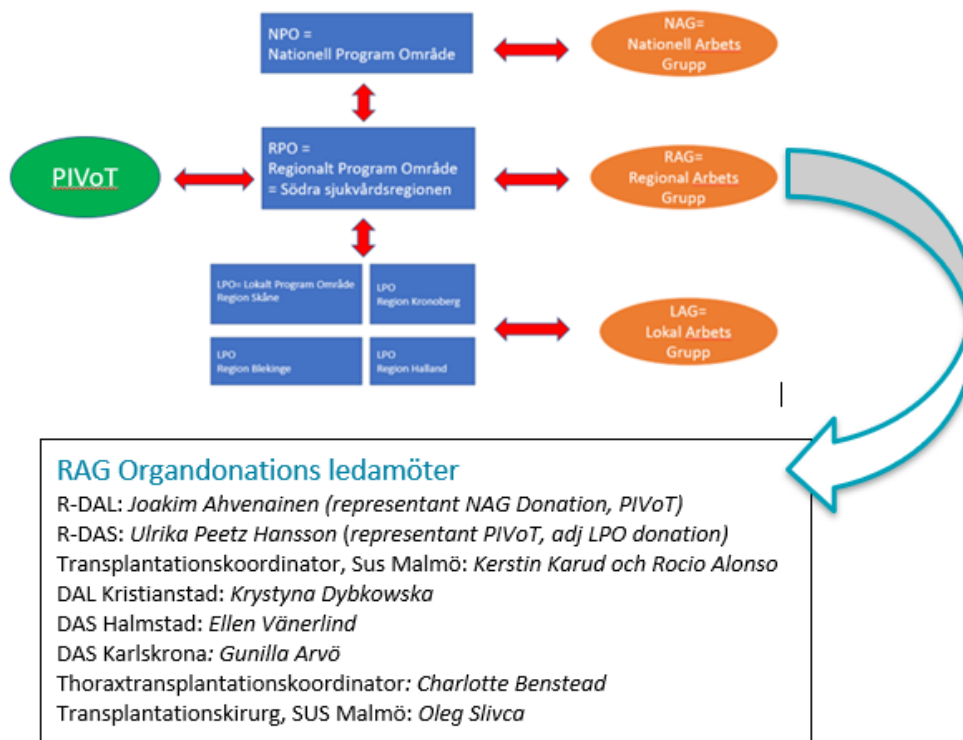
NPO =
Nationell Program Område

NAG=
Nationell Arbets Grupp

PIVoT

RPO =
Regionalt Program Område
= Södra sjukvårdsregionen

RAG=
Regional Arbets Grupp

LPO= Lokalt Program Område Region Skåne

LPO
Region Kronoberg

LPO
Region Blekinge

LPO
Region Halland

LAG=
Lokal Arbets Grupp

RAG Organdonations ledamöter
R-DAL: Joakim Ahvenainen (representant NAG Donation, PIVoT)
R-DAS: Ulrika Peetz Hansson (representant PIVoT, adj LPO donation)
Transplantationskoordinator, Sus Malmö: Kerstin Karud och Rocio Alonso
DAL Kristianstad: Krystyna Dybkowska
DAS Halmstad: Ellen Vänerlind
DAS Karlskrona: Gunilla Arvö
Thoraxtransplantationskoordinator: Charlotte Benstead
Transplantationskirurg, SUS Malmö: Oleg Slivca